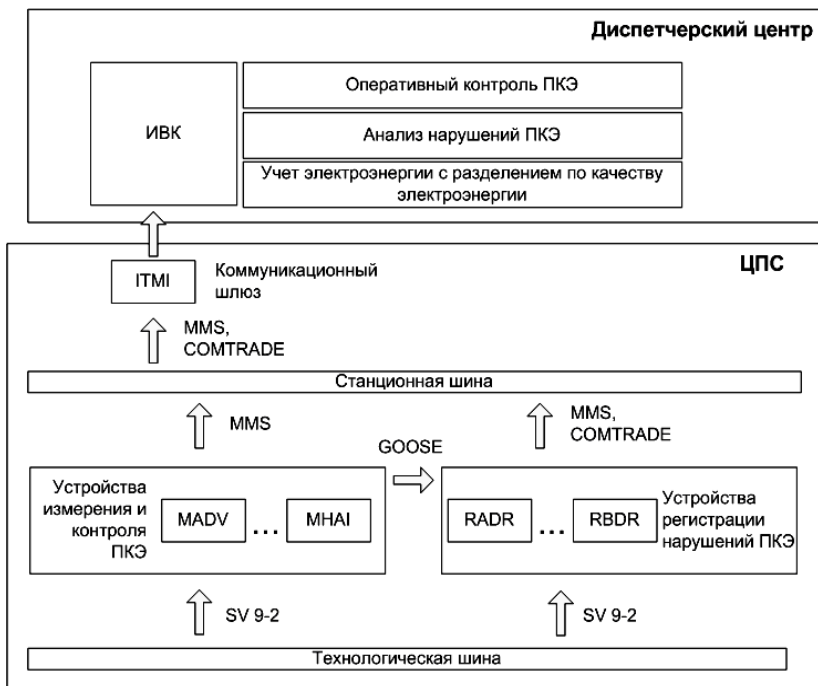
Диспетчерский центр

ИВК

Оперативный контроль ПКЭ

Анализ нарушений ПКЭ

Учет электроэнергии с разделением по качеству электроэнергии

ЦПС

ITMI

Коммуникационный шлюз

MMS, COMTRADE

Станционная шина

MMS

GOOSE

MMS, COMTRADE

Устройства измерения и контроля ПКЭ

MADV

...

MHAI

RADR

...

RBDR

Устройства регистрации нарушений ПКЭ

SV 9-2

SV 9-2

Технологическая шина